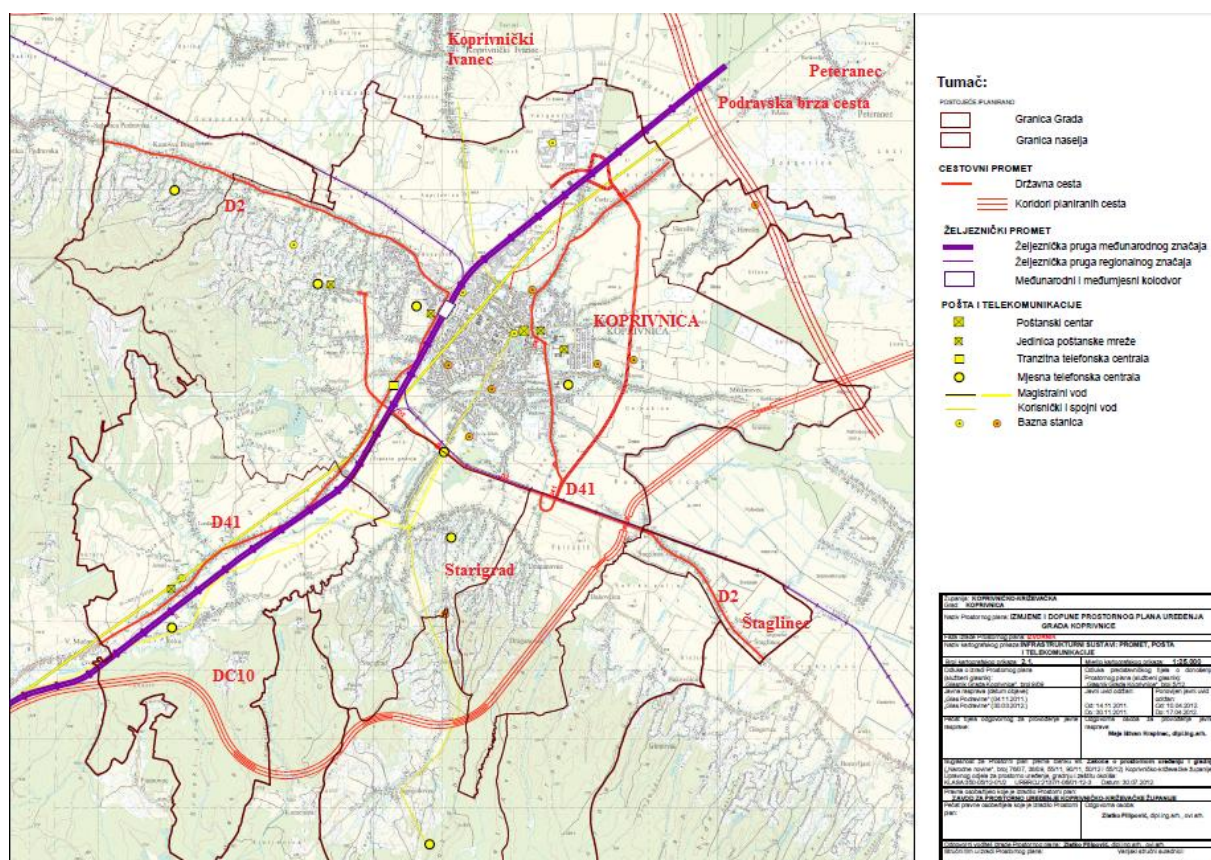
Koprivnički Ivanec

Peteranec

Podravska brza cesta

D2

KOPRIVNICA

D41

D41

Starigrad

D2

Štaglinec

DC10

Tumač:

POSTOJEĆE PLANIRANO

Granica Grada

Granica naselja

CESTOVNI PROMET

Državna cesta

Koridori planiranih cesta

ŽELJEZNIČKI PROMET

Željeznička pruga međunarodnog značaja

Željeznička pruga regionalnog značaja

Međunarodni i međumjesni kolodvor

POŠTA I TELEKOMUNIKACIJE

Poštanski centar

Jedinica poštanske mreže

Tranzitna telefonska centrala

Mjesna telefonska centrala

Magistralni vod

Korisnički i spojni vod

Bazna stanica

Županija: KOPRIVNIČKO-KRIŽEVAČKA
Grad: KOPRIVNICA

Naziv Prostornog plana: IZMJENE I DOPUNE PROSTORNOG PLANA UREĐENJA GRADA KOPRIVNICE

Naziv kartografskog prikaza: INFRASTRUKTURNI SUSTAVI: PROMET, POŠTA I TELEKOMUNIKACIJE

Broj kartografskog prikaza: 2.1.

Mjerilo kartografskog prikaza: 1:25.000

Maja Idžan Krapinec, dipl.ing.arh.

ZAVOD ZA PROSTORNO UREĐENJE KOPRIVNIČKO-KRIŽEVAČKE ŽUPANIJE

Zlatko Filipović, dipl.ing.arh., ovl.arh.

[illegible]